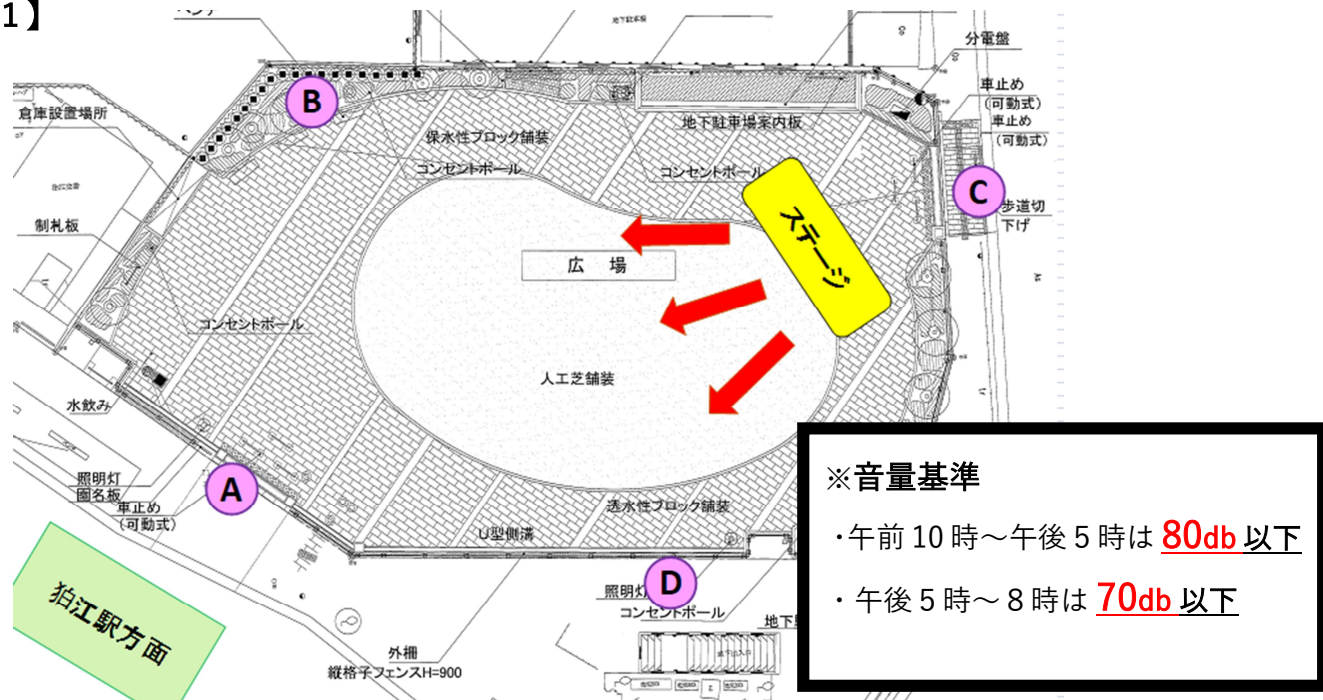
1】

ベンチ
地下駐車場

分電盤
車止め
（可動式）
車止め
（可動式）
B
倉庫設置場所
保水性ブロック舗装
地下駐車場案内板
コンセントポール
コンセントポール
C
歩道切下げ
制札板
ステージ
広　場
コンセントポール
人工芝舗装
水飲み
照明灯
園名板
車止め
（可動式）
A
透水性ブロック舗装
U型側溝
照明灯
D
コンセントポール
地下
狛江駅方面
外柵
縦格子フェンスH=900

※音量基準
・午前 10 時～午後 5 時は 80db 以下
・午後 5 時～ 8 時は 70db 以下